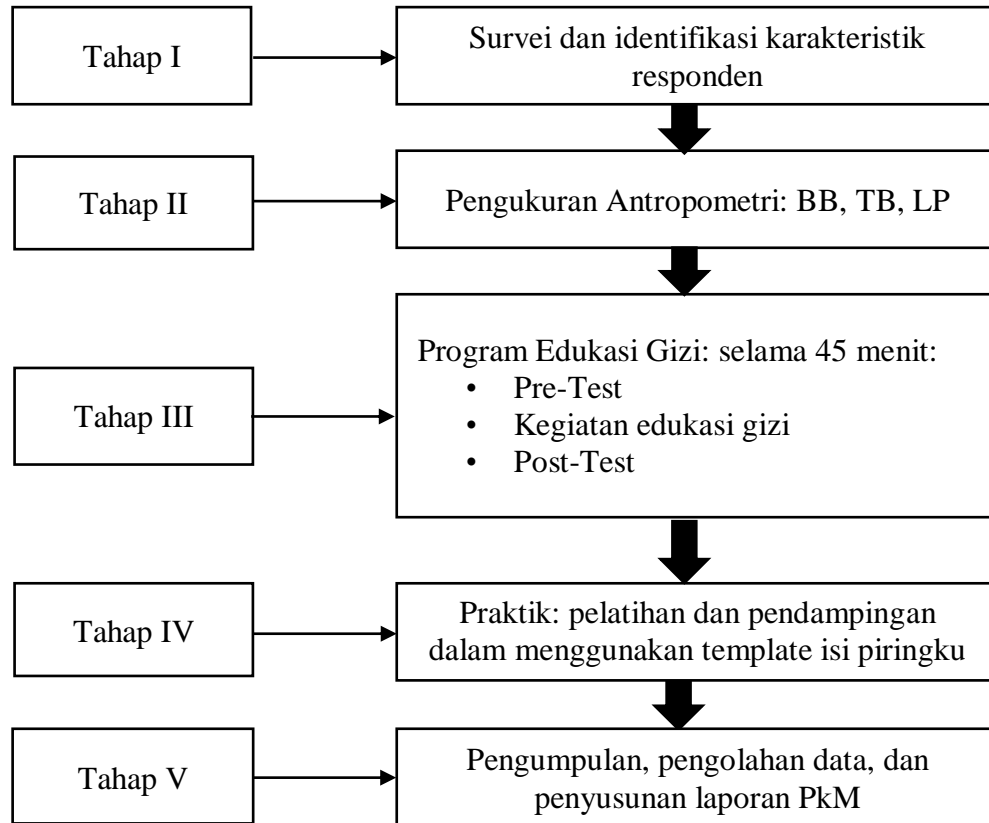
Tahap I

Survei dan identifikasi karakteristik responden

Tahap II

Pengukuran Antropometri: BB, TB, LP

Tahap III

Program Edukasi Gizi: selama 45 menit:
• Pre-Test
• Kegiatan edukasi gizi
• Post-Test

Tahap IV

Praktik: pelatihan dan pendampingan dalam menggunakan template isi piringku

Tahap V

Pengumpulan, pengolahan data, dan penyusunan laporan PkM